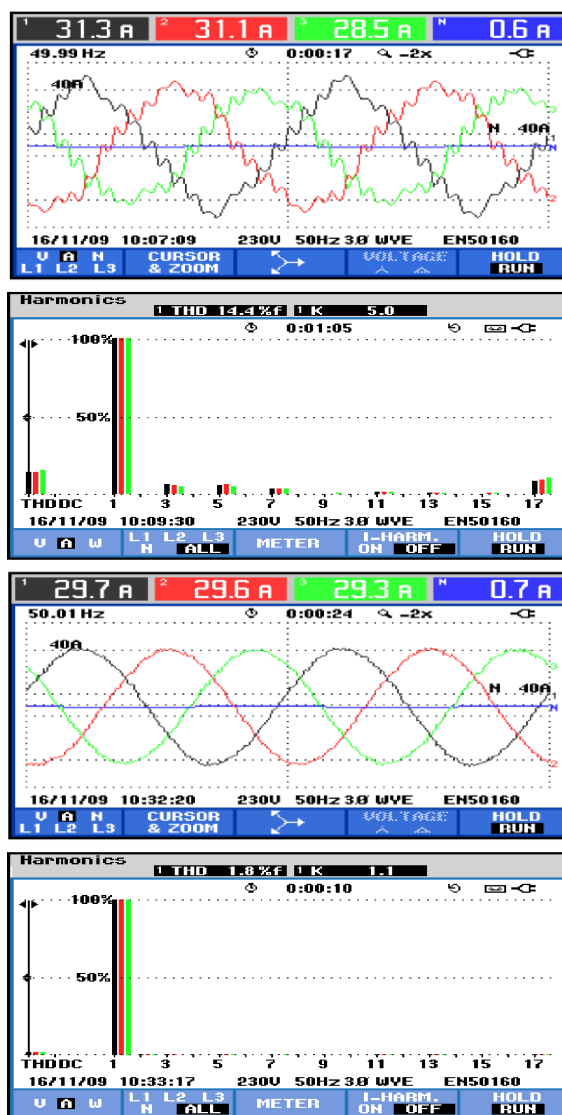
1 31.3 A 2 31.1 A 3 28.5 A N 0.6 A

49.99 Hz 0:00:17 -2x

40A

N 40A

16/11/09 10:07:09 230V 50Hz 3.Ø WYE EN50160

V A N L1 L2 L3 | CURSOR & ZOOM | | VOLTAGE | HOLD RUN

Harmonics 1 THD 14.4 %f 1 K 5.0

0:01:05

100%

50%

THDDC 1 3 5 7 9 11 13 15 17

16/11/09 10:09:30 230V 50Hz 3.Ø WYE EN50160

V A W | L1 L2 L3 N ALL | METER | I-HARM. ON OFF | HOLD RUN

1 29.7 A 2 29.6 A 3 29.3 A N 0.7 A

50.01 Hz 0:00:24 -2x

40A

N 40A

16/11/09 10:32:20 230V 50Hz 3.Ø WYE EN50160

V A N L1 L2 L3 | CURSOR & ZOOM | | VOLTAGE | HOLD RUN

Harmonics 1 THD 1.8 %f 1 K 1.1

0:00:10

100%

50%

THDDC 1 3 5 7 9 11 13 15 17

16/11/09 10:33:17 230V 50Hz 3.Ø WYE EN50160

V A W | L1 L2 L3 N ALL | METER | I-HARM. ON OFF | HOLD RUN